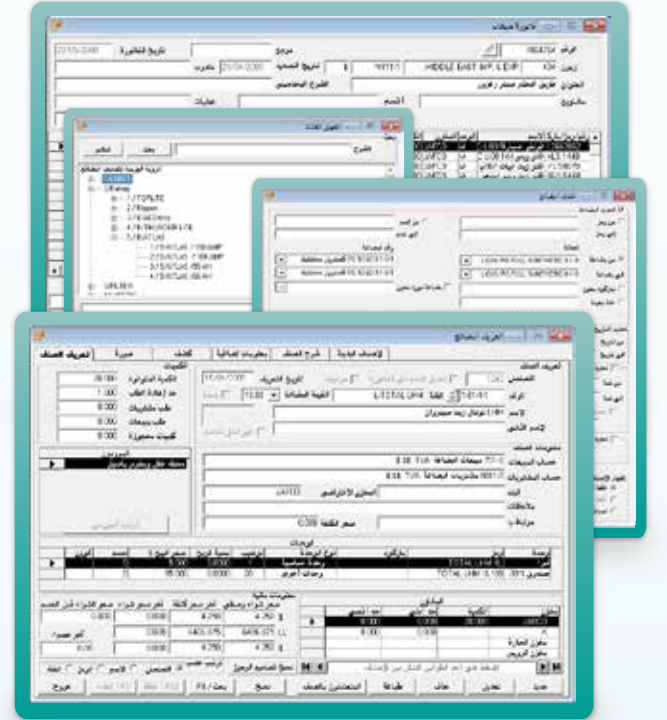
فاتورة مبيعات

الرقم
تاريخ الفاتورة
مرجع
زبون
MIDDLE EAST INT. & EXP.
تاريخ التسليم
بالدولار
العنوان
طريق المطار صندوق بريد
الفرع المحاسبي
ملاحظات
الاسم
عمليات

شجرة الأصناف
بحث
إلغاء
ابحث
الشرح
أدوية البوميات للعلاج
Uterus
UNILEVER

البحث عن أصناف

تعريف البضائع

تعريف الصنف
أوصاف إضافية
شرح الصنف
معلومات إضافية
كلفة
صورة
تعريف الصنف
التصنيف
الرمز
الاسم
الاسم الثاني
الوحدة
الفرع
التاريخ
الكميات
الكمية الحالية
حد إعادة الطلب
طلب مشتريات
طلب مبيعات
كميات محجوزة
معلومات الصنف
حساب المبيعات
حساب المشتريات
مبيعات البضاعة
مشتريات البضاعة
البلد
ملاحظات
مرتبط بـ
سعر الكلفة
المعدل الافتراضي
المبيعات الفعلية
الموردين
الوحدات
الوحدة
الرمز
الباركود
شرح الوحدة
الوزن
نسبة الربح
سعر البيع
عدد
وحدة أساسية
وحدات أخرى
معلومات مالية
المخازن
الكمية
سعر شراء
آخر سعر كلفة
معدل سعر شراء
الحد الأدنى
الحد الأعلى
مخزن الإدارة
مخزن الفرع
جديد
تعديل
حفظ
طباعة
الاستعلام بالأصناف
نسخ
بحث
خروج
إلغاء